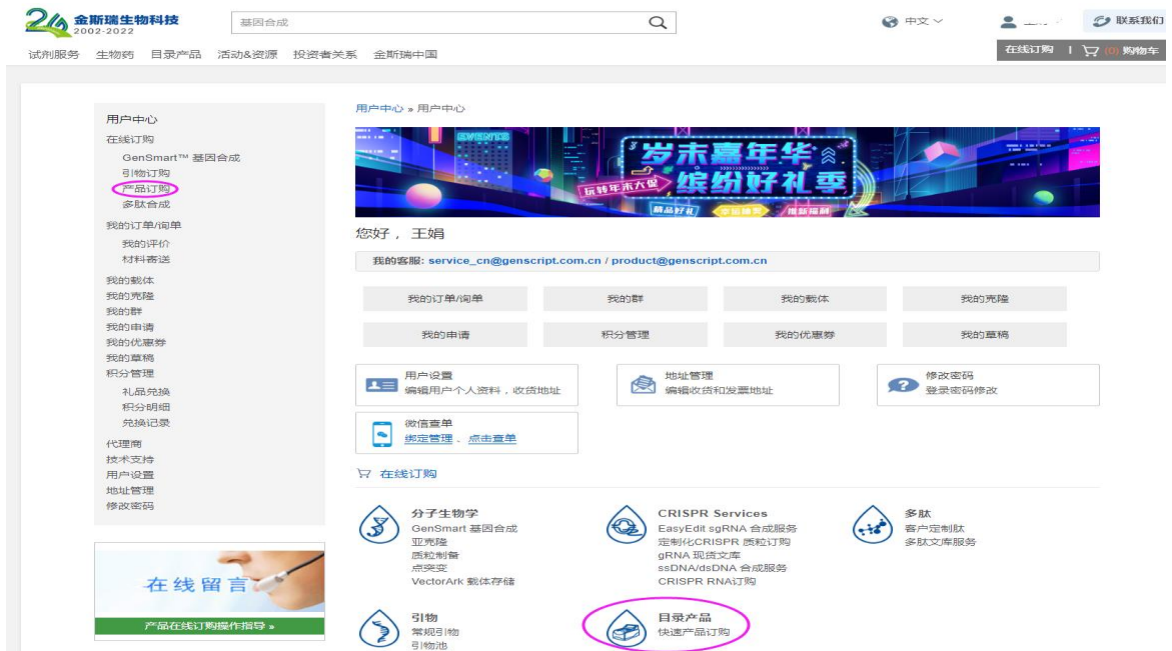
20 金斯瑞生物科技 2002-2022

基因合成

中文

联系我们

试剂服务 生物药 目录产品 活动&资源 投资者关系 金斯瑞中国

在线订购 | (0) 购物车

用户中心
在线订购
GenSmart™ 基因合成
引物订购
产品订购
多肽合成
我的订单/询单
我的评价
材料寄送
我的载体
我的克隆
我的群
我的申请
我的优惠券
我的草稿
积分管理
礼品兑换
积分明细
兑换记录
代理商
技术支持
用户设置
地址管理
修改密码

在线留言

产品在线订购操作指导 »

用户中心 » 用户中心

岁末嘉年华 缤纷好礼季
玩转年末大促
精品好礼 ... 推新福利

您好， 王娟

我的客服: service_cn@genscript.com.cn / product@genscript.com.cn

| 我的订单/询单 | 我的群 | 我的载体 | 我的克隆 |
|---|---|---|---|
| 我的申请 | 积分管理 | 我的优惠券 | 我的草稿 |

用户设置
编辑用户个人资料，收货地址

地址管理
编辑收货和发票地址

修改密码
登录密码修改

微信查单
绑定管理、点击查单

在线订购

分子生物学
GenSmart 基因合成
亚克隆
质粒制备
点突变
VectorArk 载体存储

CRISPR Services
EasyEdit sgRNA 合成服务
定制化CRISPR 质粒订购
gRNA 现货文库
ssDNA/dsDNA 合成服务
CRISPR RNA订购

多肽
客户定制肽
多肽文库服务

引物
常规引物
引物池

目录产品
快速产品订购